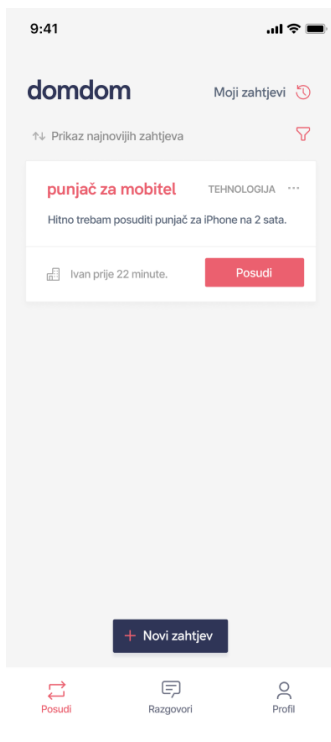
9:41

domdom

Moji zahtjevi

Prikaz najnovijih zahtjeva

punjač za mobitel

TEHNOLOGIJA

Hitno trebam posuditi punjač za iPhone na 2 sata.

Ivan prije 22 minute.

Posudi

+ Novi zahtjev

Posudi

Razgovori

Profil